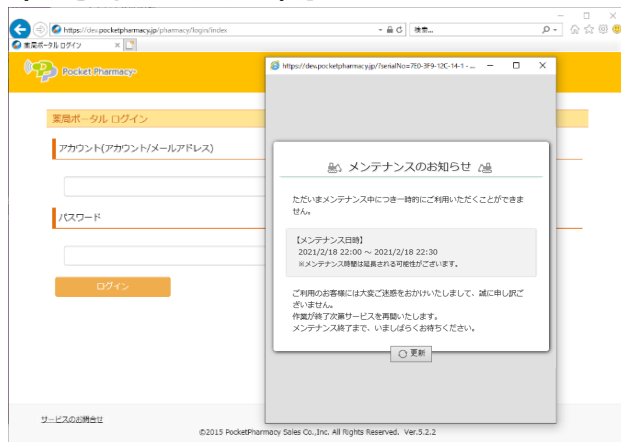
https://dev.pocketpharmacy.jp/pharmacy/login/index
検索...
薬局ポータル ログイン
Pocket Pharmacy
https://dev.pocketpharmacy.jp/?serialNo=7E0-3F9-12C-14-1 - ...
薬局ポータル ログイン
アカウント(アカウント/メールアドレス)
パスワード
ログイン
メンテナンスのお知らせ
ただいまメンテナンス中につき一時的にご利用いただくことができません。
【メンテナンス日時】
2021/2/18 22:00 ～ 2021/2/18 22:30
※メンテナンス時間は延長される可能性がございます。
ご利用のお客様には大変ご迷惑をおかけいたしまして、誠に申し訳ございません。
作業が終了次第サービスを再開いたします。
メンテナンス終了まで、いましばらくお待ちください。
更新
サービスのお問合せ
©2015 PocketPharmacy Sales Co.,Inc. All Rights Reserved. Ver.5.2.2